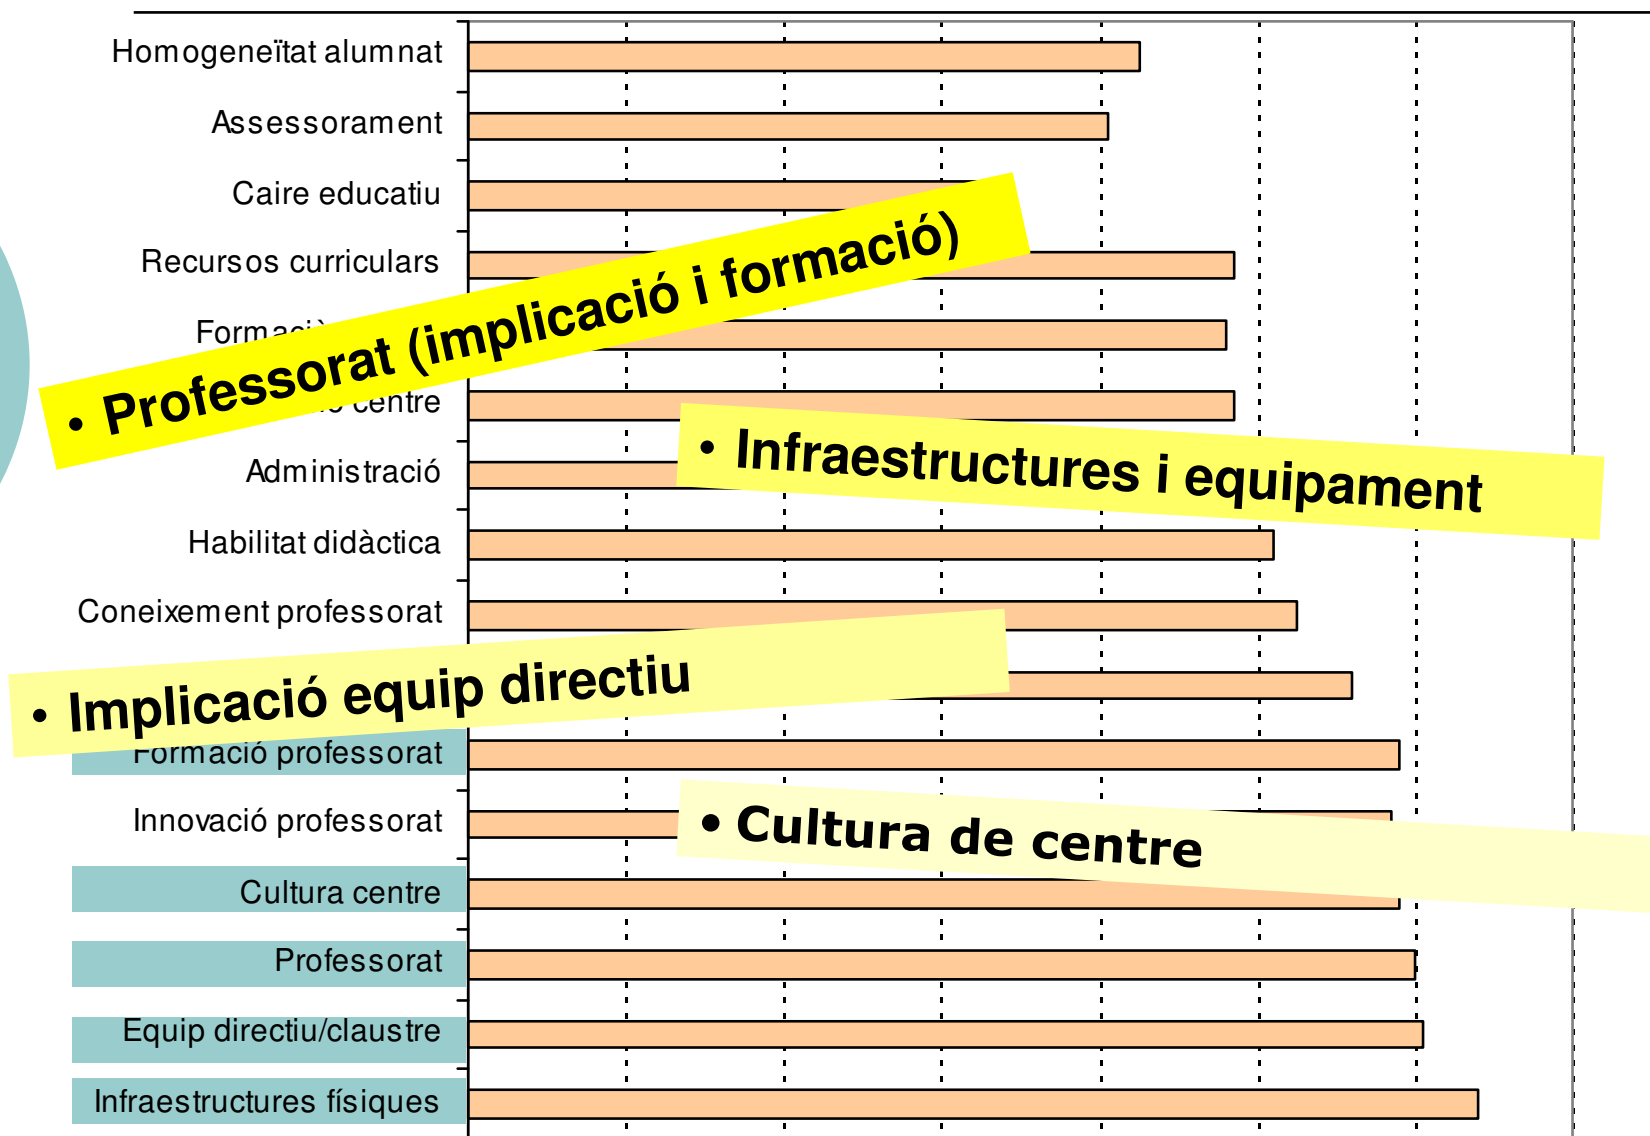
Homogeneïtat alumnat

Assessorament

Caire educatiu

Recursos curriculars

Formac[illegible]

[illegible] centre

Administració

Habilitat didàctica

Coneixement professorat

Formació professorat

Innovació professorat

Cultura centre

Professorat

Equip directiu/claustre

Infraestructures físiques

• Professorat (implicació i formació)

• Infraestructures i equipament

• Implicació equip directiu

• Cultura de centre